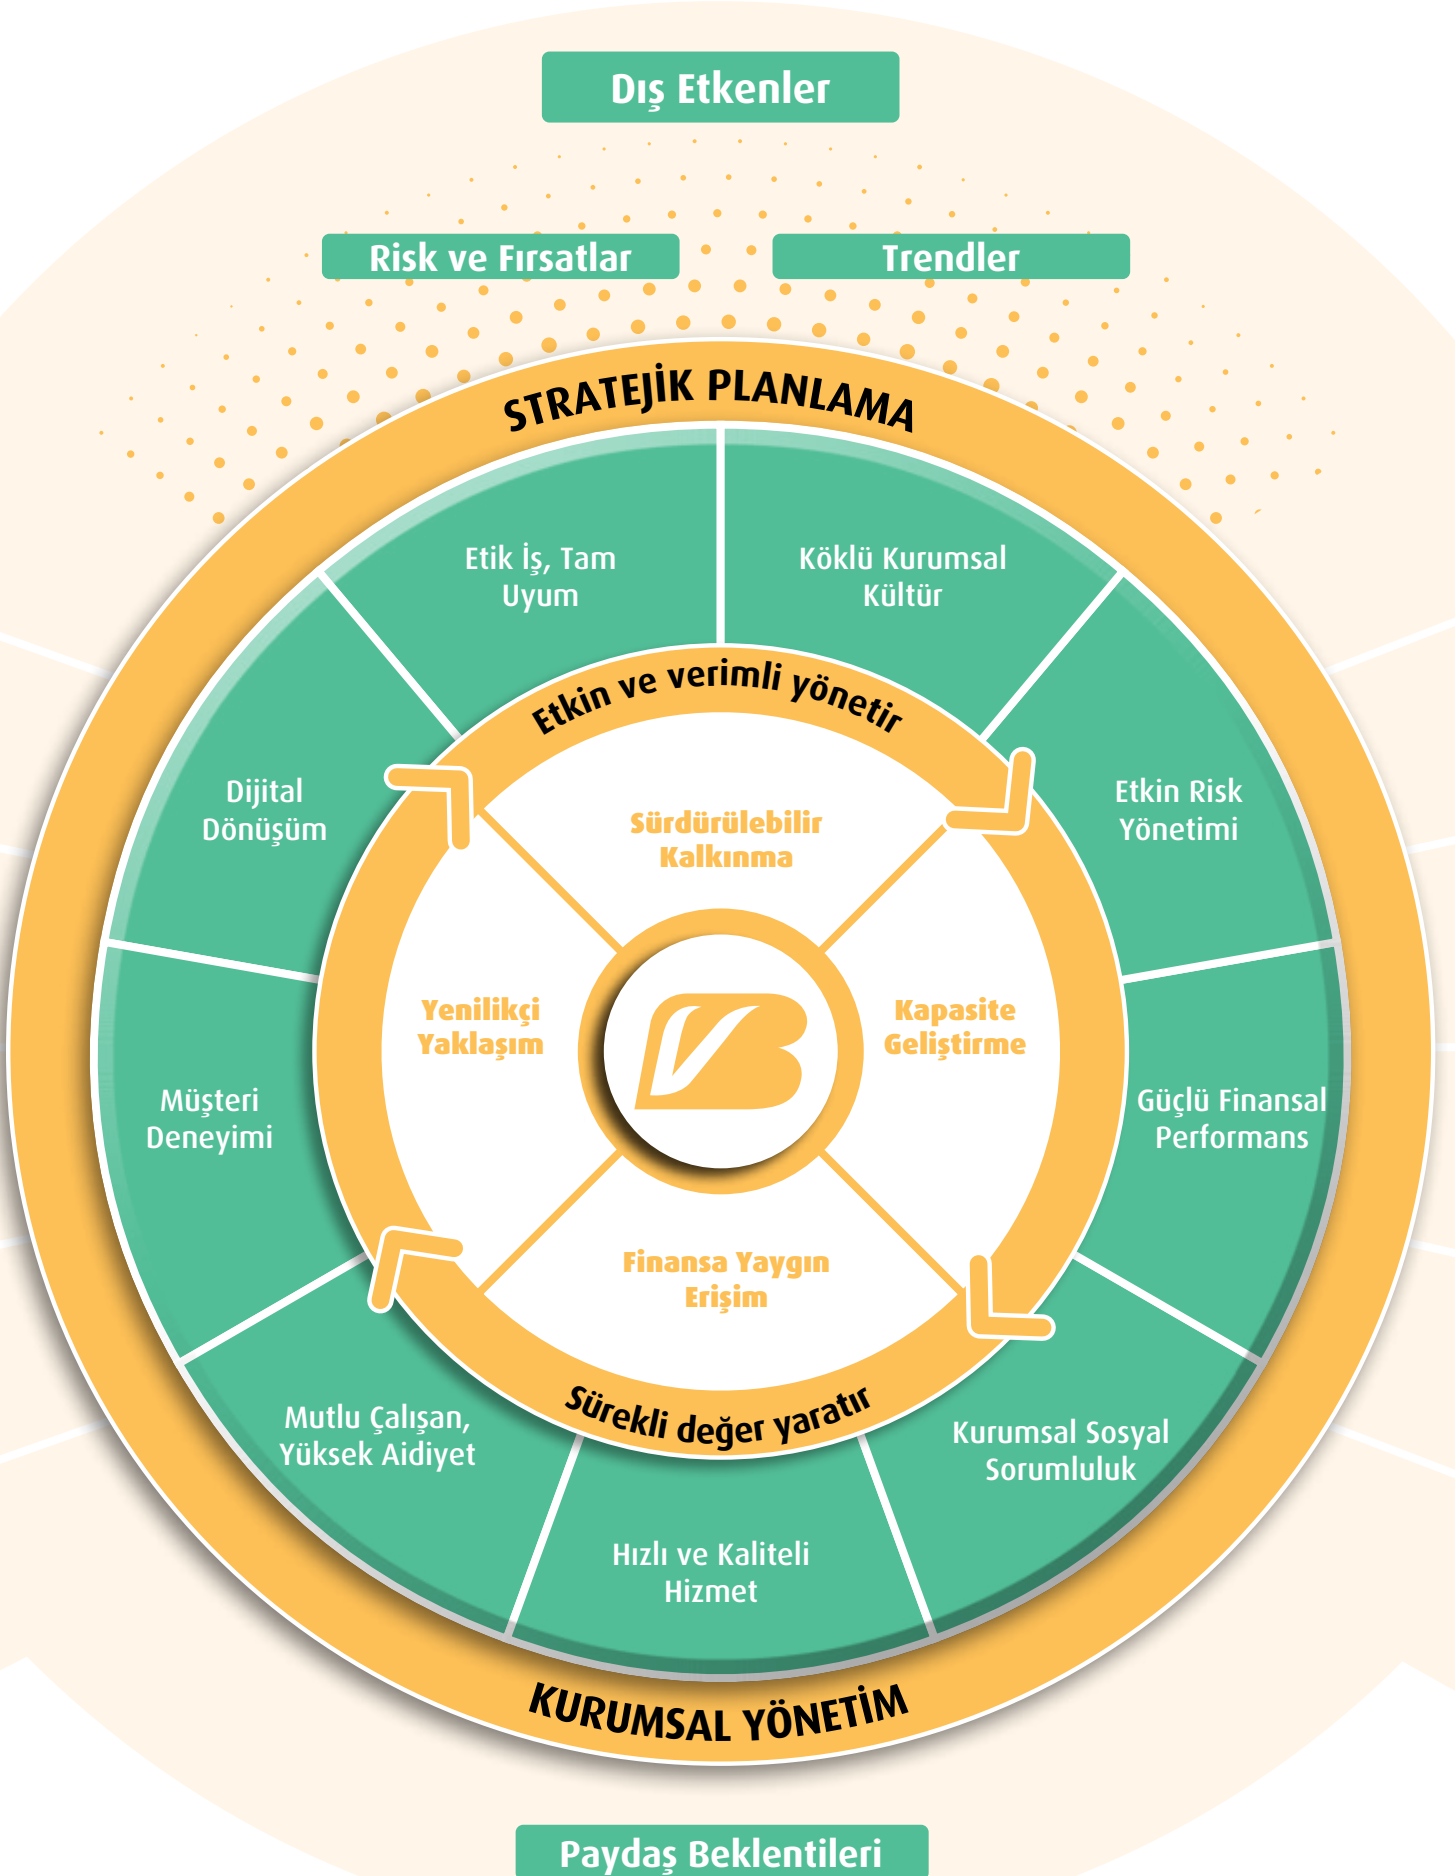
Dış Etkenler

Risk ve Fırsatlar

Trendler

STRATEJİK PLANLAMA

Etik İş, Tam Uyum

Köklü Kurumsal Kültür

Etkin ve verimli yönetir

Dijital Dönüşüm

Etkin Risk Yönetimi

Sürdürülebilir Kalkınma

Yenilikçi Yaklaşım

Kapasite Geliştirme

Müşteri Deneyimi

Güçlü Finansal Performans

Finansa Yaygın Erişim

Sürekli değer yaratır

Mutlu Çalışan, Yüksek Aidiyet

Kurumsal Sosyal Sorumluluk

Hızlı ve Kaliteli Hizmet

KURUMSAL YÖNETİM

Paydaş Beklentileri